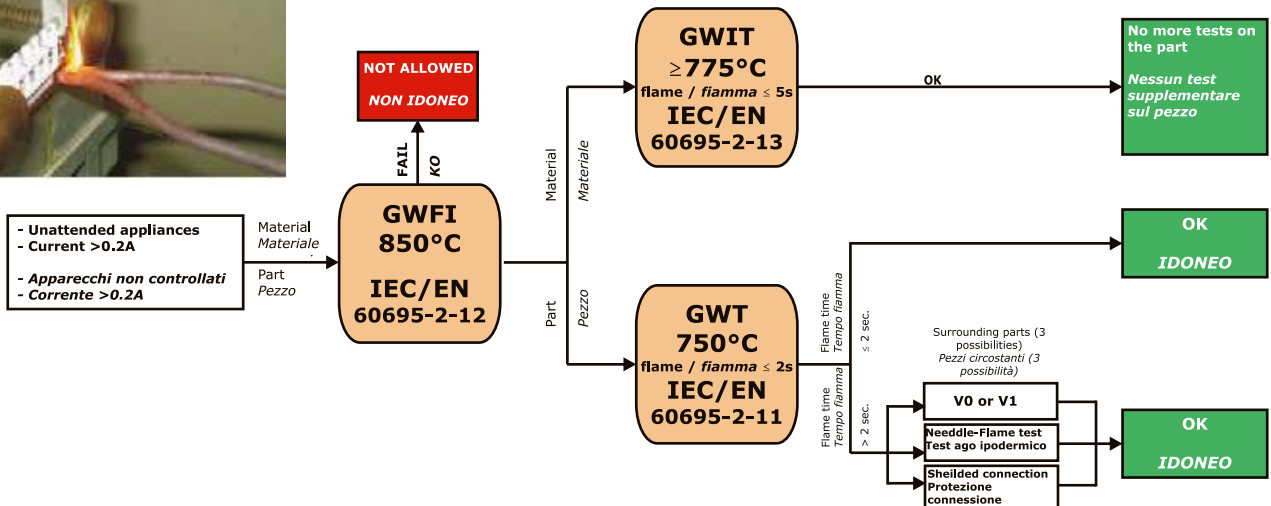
- Unattended appliances
- Current >0.2A

- Apparecchi non controllati
- Corrente >0.2A

Material
Materiale

Part
Pezzo

GWFI
850°C

IEC/EN
60695-2-12

FAIL
KO

NOT ALLOWED
NON IDONEO

Material
Materiale

Part
Pezzo

GWIT
≥775°C
flame / fiamma ≤ 5s
IEC/EN
60695-2-13

OK

No more tests on the part

Nessun test supplementare sul pezzo

GWT
750°C
flame / fiamma ≤ 2s
IEC/EN
60695-2-11

Flame time
Tempo fiamma
≤ 2 sec.

OK

IDONEO

Flame time
Tempo fiamma
> 2 sec.

Surrounding parts (3 possibilities)
Pezzi circostanti (3 possibilità)

V0 or V1

Needdle-Flame test
Test ago ipodermico

Sheilded connection
Protezione connessione

OK

IDONEO